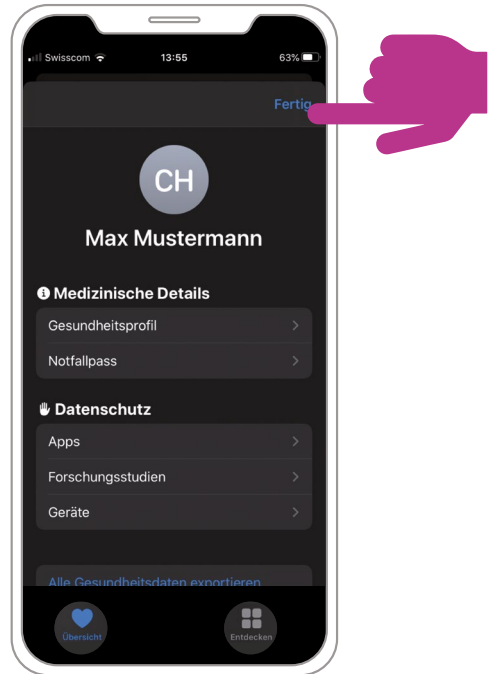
Swisscom 13:55 63%

Fertig

CH

Max Mustermann

Medizinische Details

Gesundheitsprofil

Notfallpass

Datenschutz

Apps

Forschungsstudien

Geräte

Alle Gesundheitsdaten exportieren

Übersicht

Entdecken